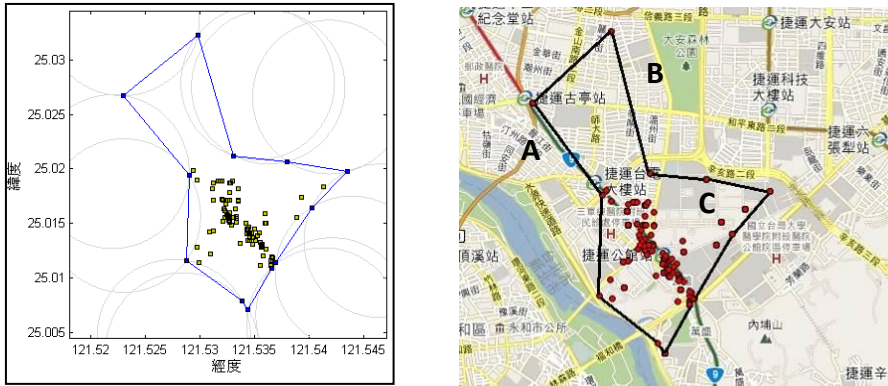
緯度

25.03
25.025
25.02
25.015
25.01
25.005

121.52 121.525 121.53 121.535 121.54 121.545

經度

紀念堂站
信義路三段
捷運大安站
大安森林公園
B
捷運科技大樓站
國經濟
捷運古亭站
和平東路三段
捷運六張犁站
A
師大路
捷運台電大樓站
辛亥路二段
C
國立台灣大學醫學院附設醫院公館院區
捷運公館站
頂溪站
和區
永和市公所
內埔山
捷運辛